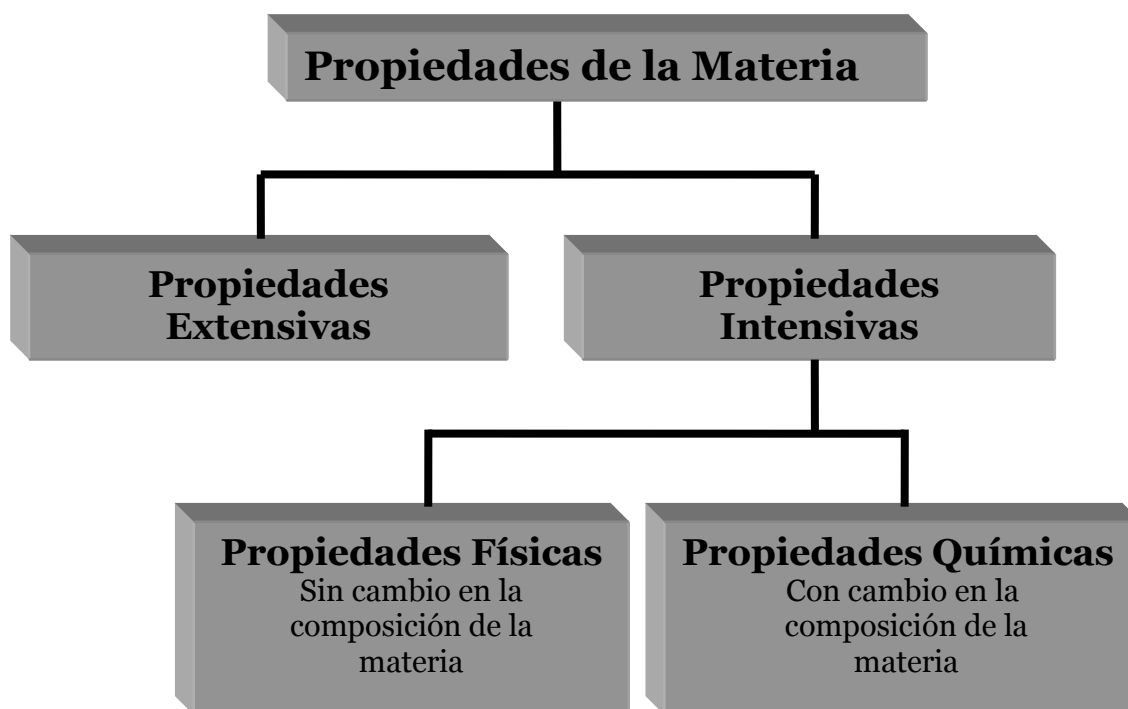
Propiedades de la Materia

Propiedades Extensivas

Propiedades Intensivas

Propiedades Físicas
Sin cambio en la composición de la materia

Propiedades Químicas
Con cambio en la composición de la materia